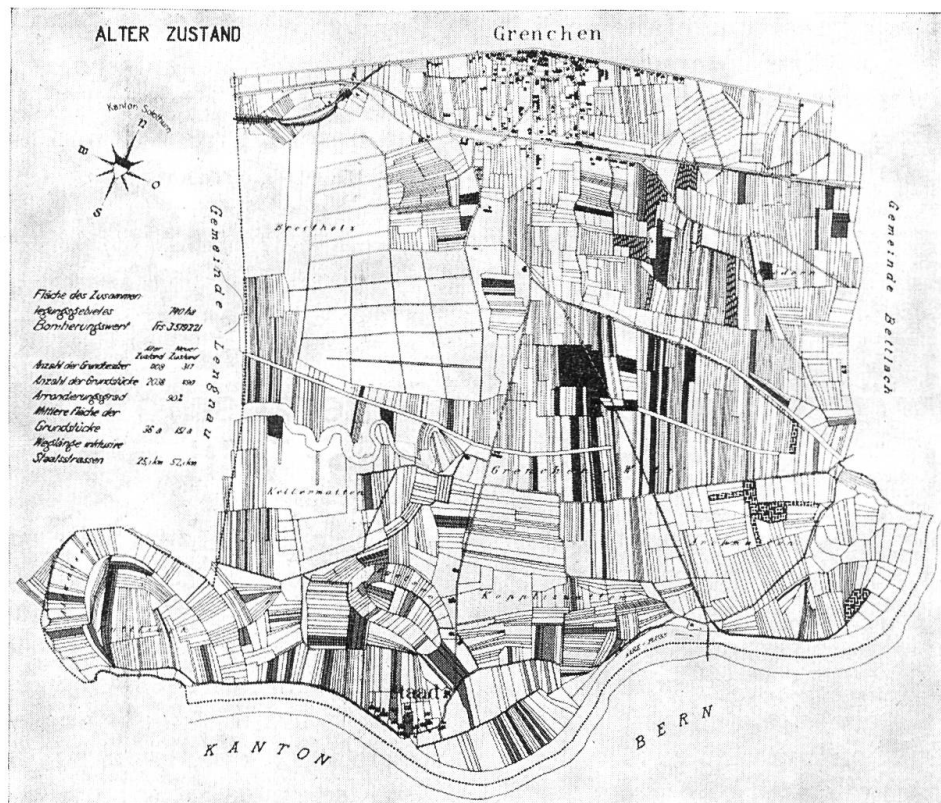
ALTER ZUSTAND

Grenchen

Kanton Solothurn

N
W
O
S

Gemeinde Lengnau

Gemeinde Bettlach

Breitholz

Fläche des Zusammenlegungsgebietes 740 ha
Bonitierungswert Frs 3579221

| | Alter Zustand | Neuer Zustand |
|---|---|---|
| Anzahl der Grundbesitzer | 909 | 317 |
| Anzahl der Grundstücke | 2038 | 590 |
| Arrondierungsgrad | | 90% |
| Mittlere Fläche der Grundstücke | 36 a | 132 a |
| Weglänge inklusive Staatsstrassen | 25,1 km | 52,1 km |

Kellermatten

Grenchen

Koppigmatten

Staad

Aare

KANTON BERN